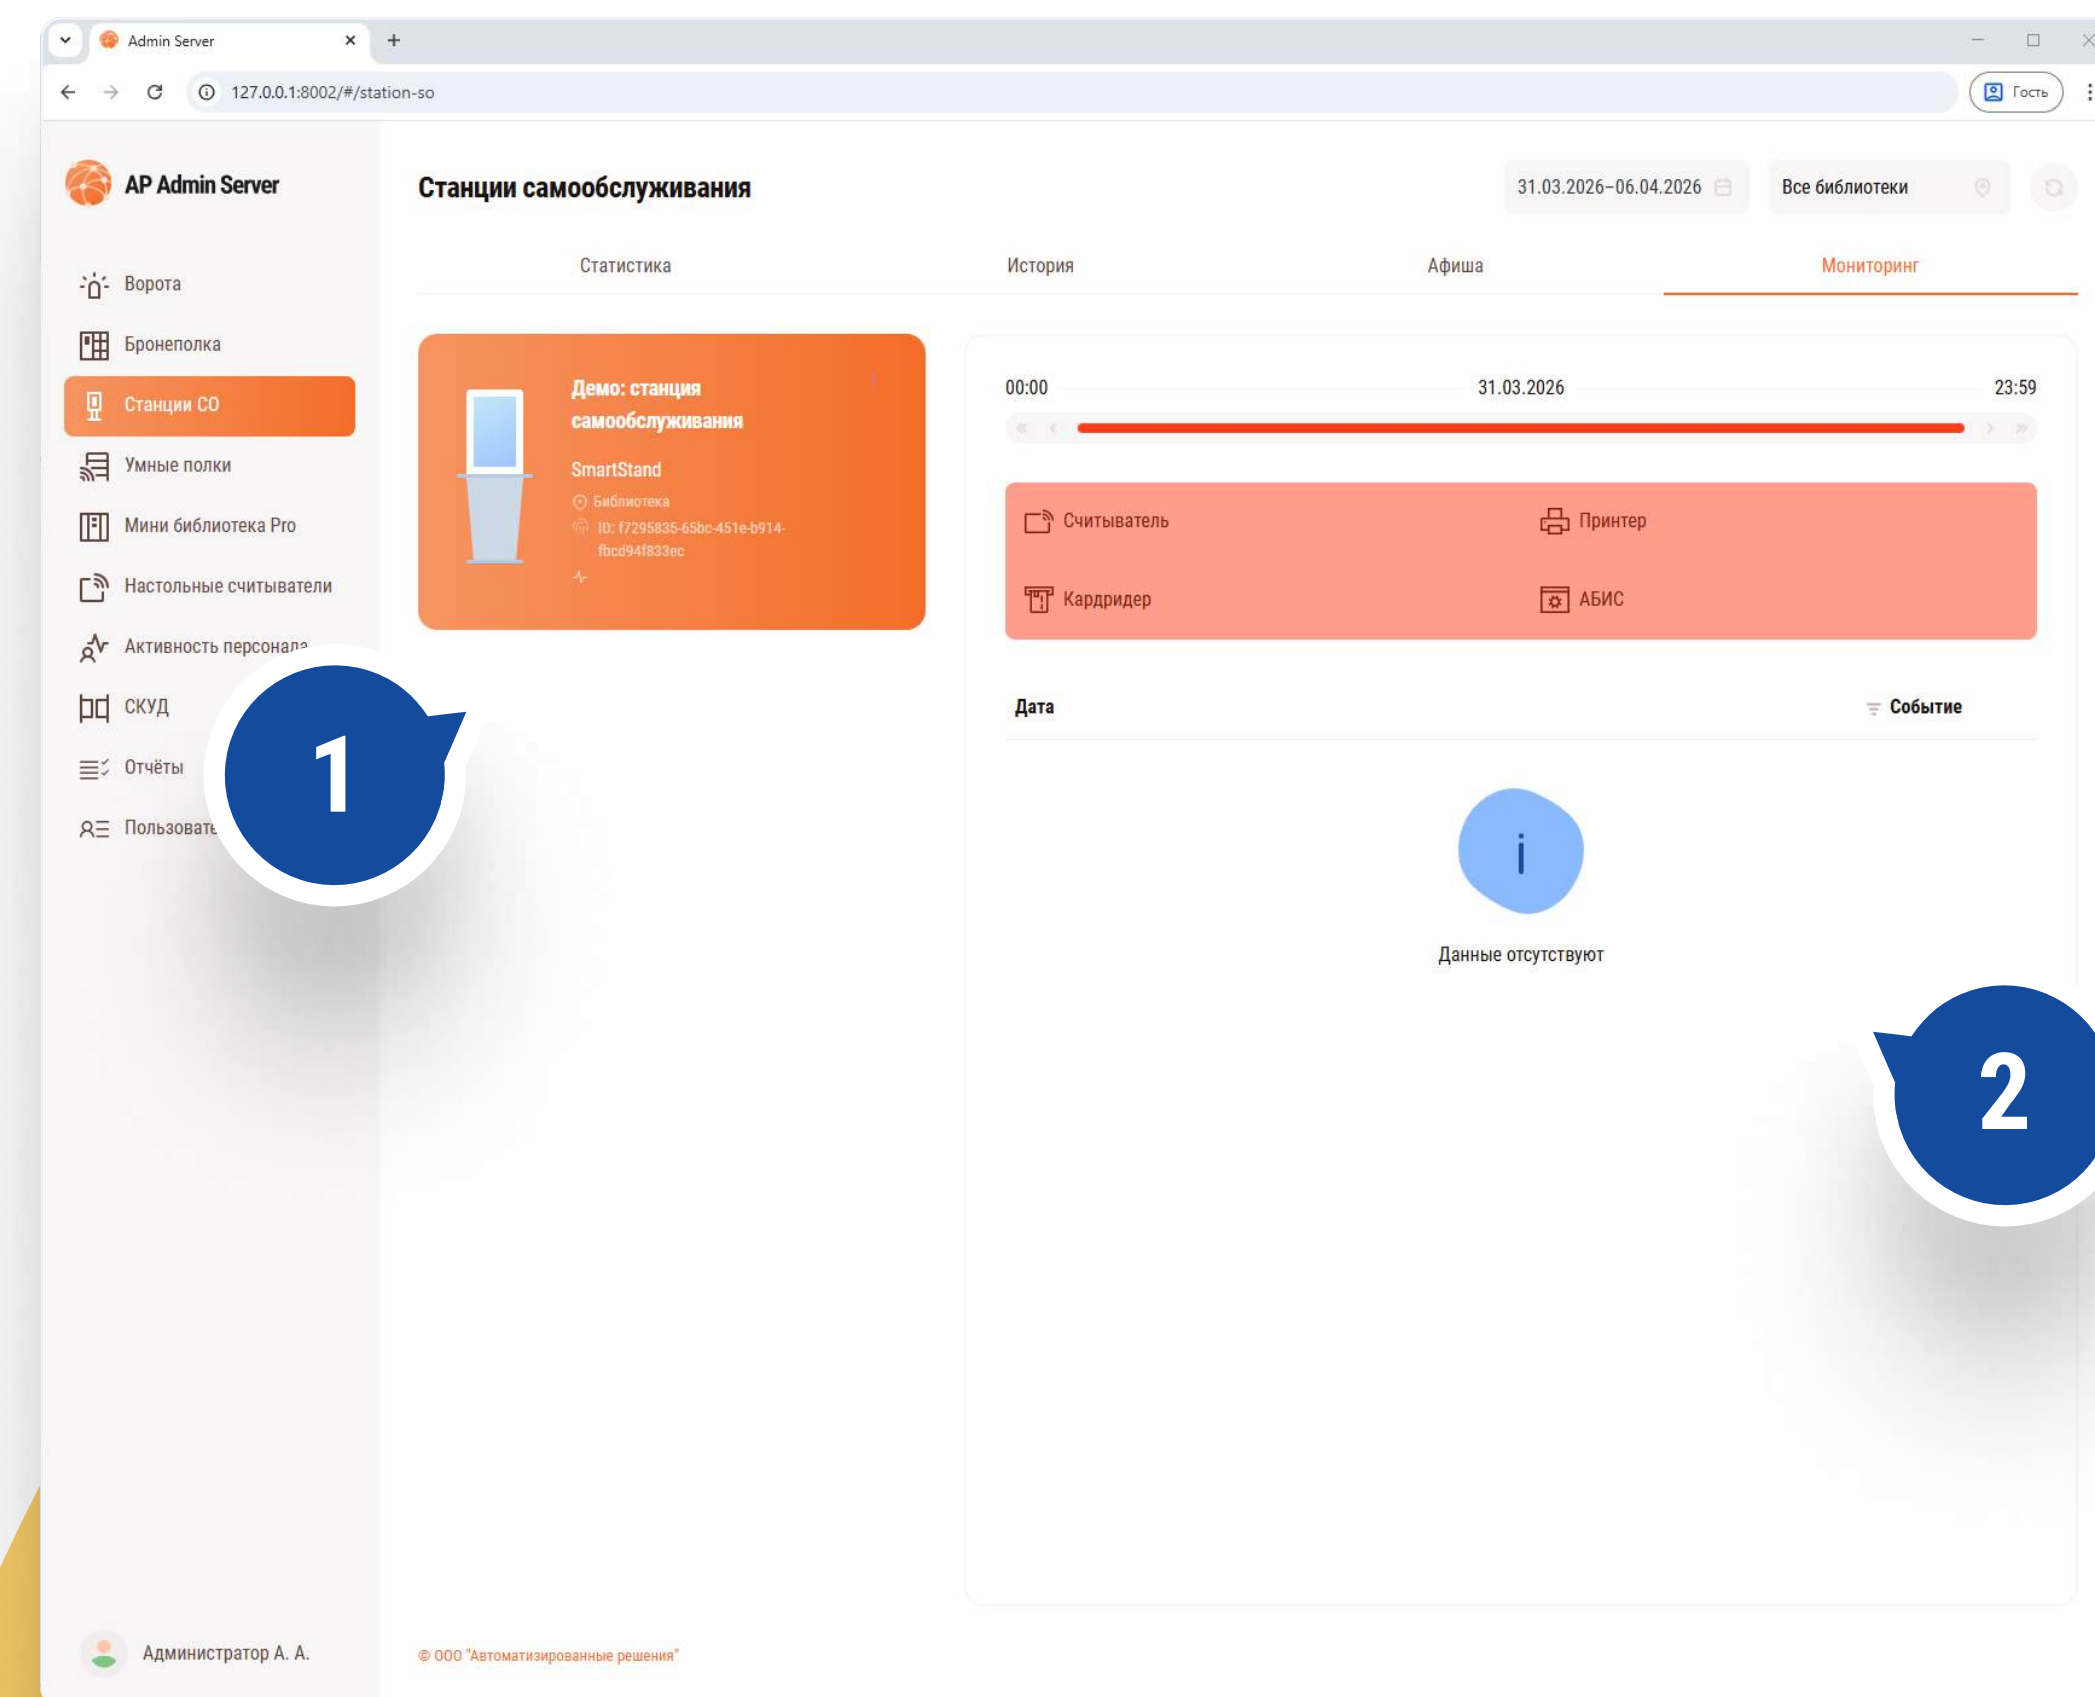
Admin Server

127.0.0.1:8002/#/station-so

Гость

AP Admin Server

Ворота

Бронеполка

Станции СО

Умные полки

Мини библиотека Pro

Настольные считыватели

Активность персонала

СКУД

Отчёты

Пользовате

Администратор А. А.

Станции самообслуживания

31.03.2026-06.04.2026

Все библиотеки

Статистика

История

Афиша

Мониторинг

Демо: станция самообслуживания

SmartStand

Библиотека

ID: f7295835-65bc-451e-b914-fbcd94f833ec

00:00

31.03.2026

23:59

Считыватель

Принтер

Кардридер

АБИС

Дата

Событие

i

Данные отсутствуют

1

2

© ООО "Автоматизированные решения"